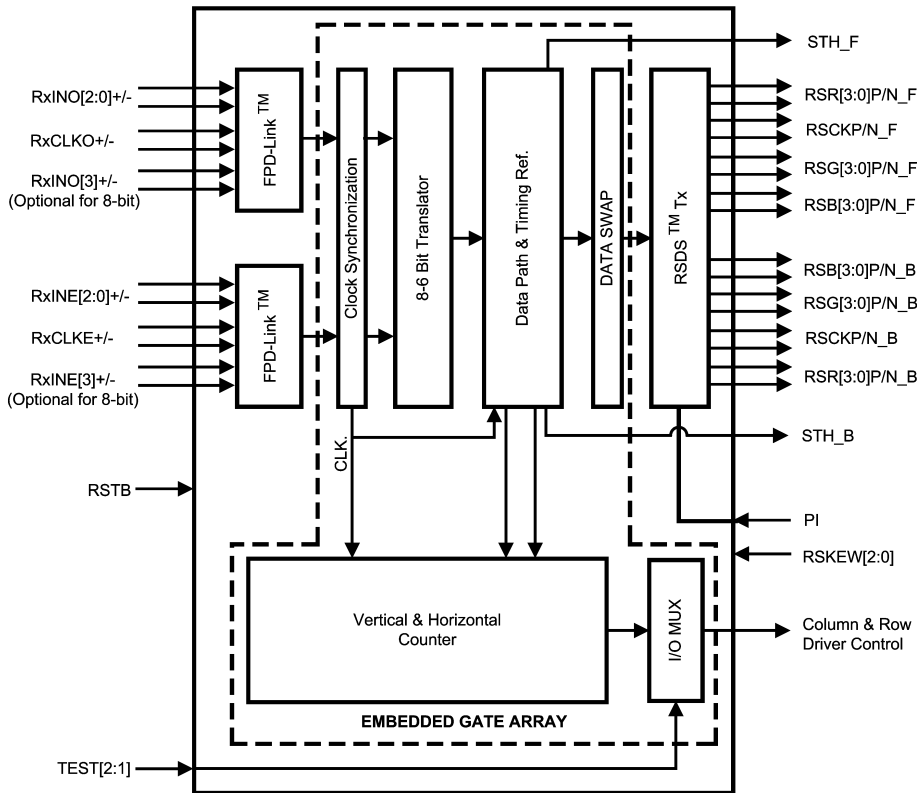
RxINO[2:0]+/-
RxCLKO+/-
RxINO[3]+/-
(Optional for 8-bit)
RxINE[2:0]+/-
RxCLKE+/-
RxINE[3]+/-
(Optional for 8-bit)
RSTB
TEST[2:1]

FPD-Link $^{TM}$
FPD-Link $^{TM}$
Clock Synchronization
CLK.
8-6 Bit Translator
Data Path & Timing Ref.
DATA SWAP
RSDS $^{TM}$ Tx

STH_F
RSR[3:0]P/N_F
RSCKP/N_F
RSG[3:0]P/N_F
RSB[3:0]P/N_F
RSB[3:0]P/N_B
RSG[3:0]P/N_B
RSCKP/N_B
RSR[3:0]P/N_B
STH_B
PI
RSKEW[2:0]

Vertical & Horizontal Counter
I/O MUX
Column & Row Driver Control
EMBEDDED GATE ARRAY